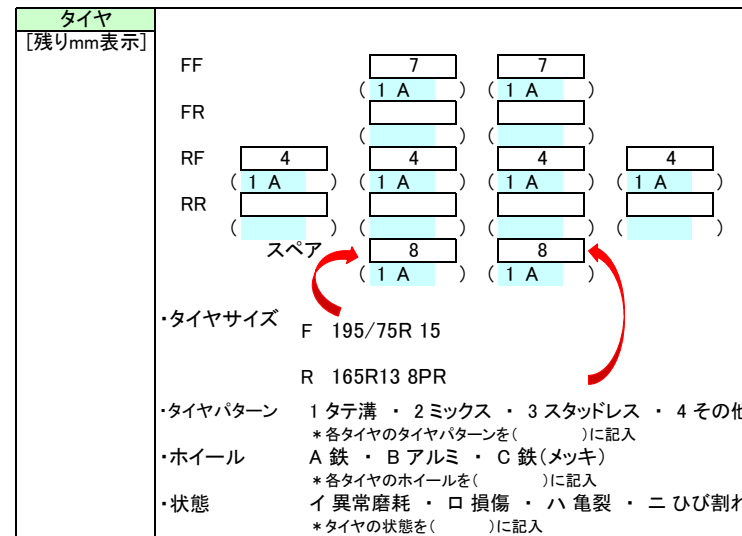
タイヤ
[残りmm表示]

FF
7
( 1 A )
7
( 1 A )
FR
( )
( )
RF
4
( 1 A )
4
( 1 A )
4
( 1 A )
4
( 1 A )
RR
( )
( )
( )
( )
スペア
8
( 1 A )
8
( 1 A )

・タイヤサイズ　F 195/75R 15

R 165R13 8PR

・タイヤパターン　1 タテ溝 ・ 2 ミックス ・ 3 スタッドレス ・ 4 その他
＊各タイヤのタイヤパターンを( )に記入
・ホイール　A 鉄 ・ B アルミ ・ C 鉄(メッキ)
＊各タイヤのホイールを( )に記入
・状態　イ 異常磨耗 ・ ロ 損傷 ・ ハ 亀裂 ・ ニ ひび割れ
＊タイヤの状態を( )に記入